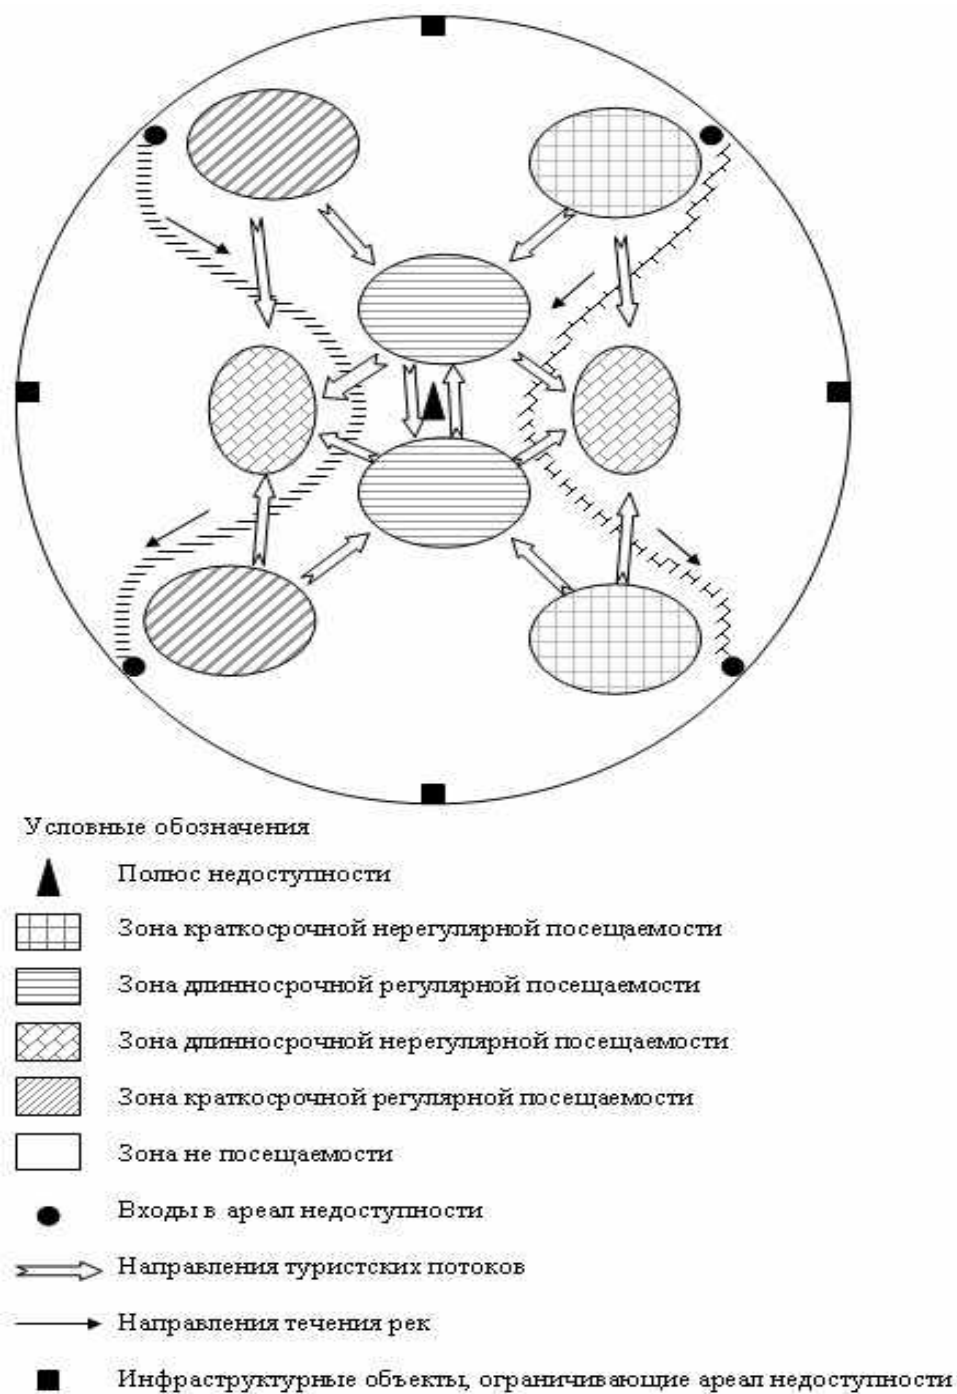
Условные обозначения

Полюс недоступности

Зона краткосрочной нерегулярной посещаемости

Зона длинносрочной регулярной посещаемости

Зона длинносрочной нерегулярной посещаемости

Зона краткосрочной регулярной посещаемости

Зона не посещаемости

Входы в ареал недоступности

Направления туристских потоков

Направления течения рек

Инфраструктурные объекты, ограничивающие ареал недоступности